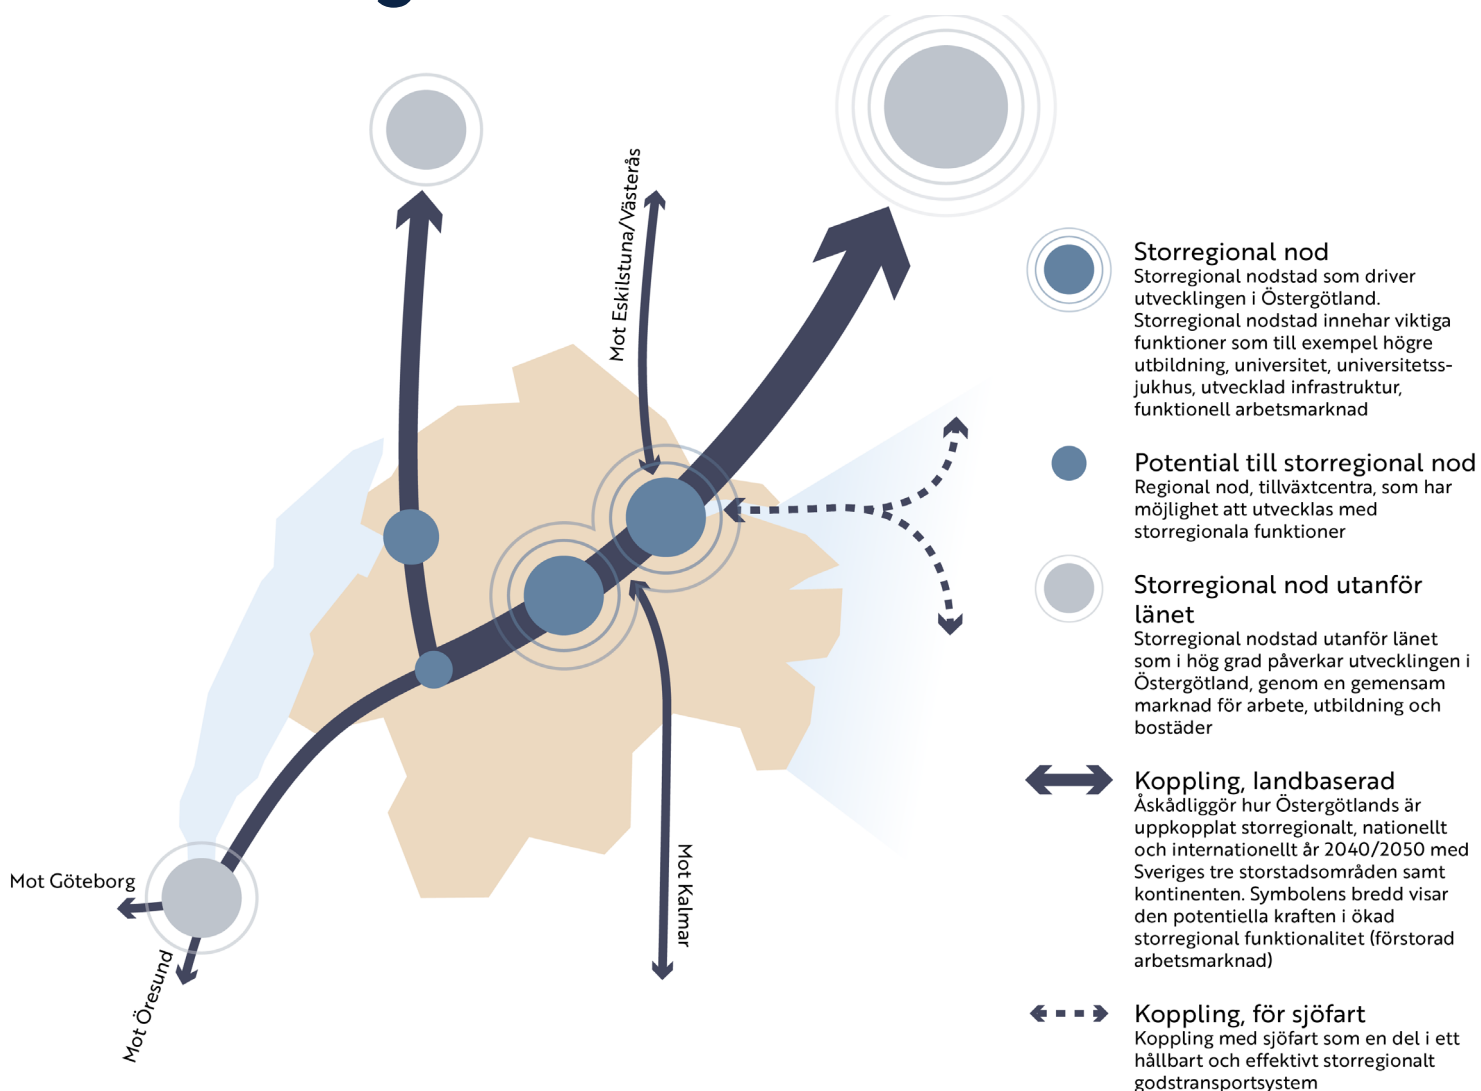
Mot Eskilstuna/Västerås

Mot Göteborg

Mot Öresund

Mot Kalmar

Storregional nod
Storregional nodstad som driver utvecklingen i Östergötland. Storregional nodstad innehar viktiga funktioner som till exempel högre utbildning, universitet, universitetssjukhus, utvecklad infrastruktur, funktionell arbetsmarknad

Potential till storregional nod
Regional nod, tillväxtcentra, som har möjlighet att utvecklas med storregionala funktioner

Storregional nod utanför länet
Storregional nodstad utanför länet som i hög grad påverkar utvecklingen i Östergötland, genom en gemensam marknad för arbete, utbildning och bostäder

Koppling, landbaserad
Åskådliggör hur Östergötlands är uppkopplat storregionalt, nationellt och internationellt år 2040/2050 med Sveriges tre storstadsområden samt kontinenten. Symbolens bredd visar den potentiella kraften i ökad storregional funktionalitet (förstorad arbetsmarknad)

Koppling, för sjöfart
Koppling med sjöfart som en del i ett hållbart och effektivt storregionalt godstransportsystem